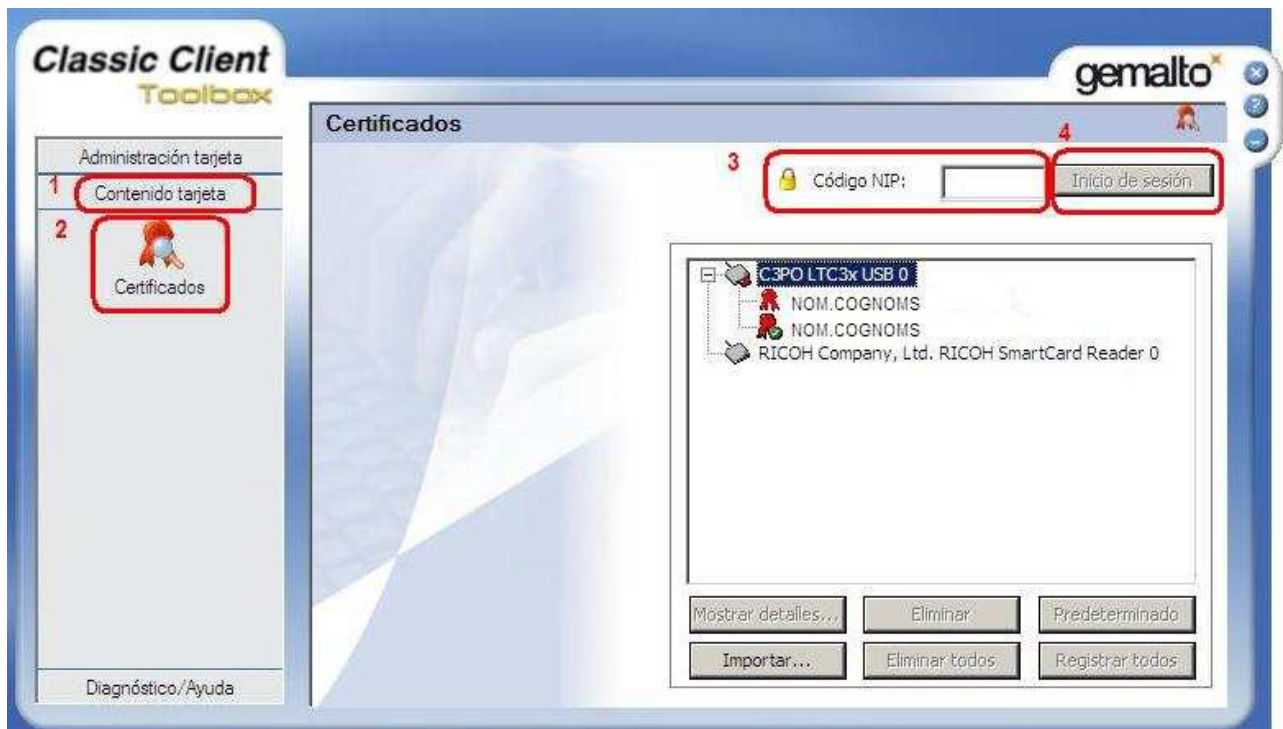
Classic Client
Toolbox

gemalto

Administración tarjeta
1 Contenido tarjeta
2
Certificados

Diagnóstico/Ayuda

Certificados

3 Código NIP:
4 Inicio de sesión

C3PO LTC3x USB 0
NOM.COGNOMS
NOM.COGNOMS
RICOH Company, Ltd. RICOH SmartCard Reader 0

Mostrar detalles...
Eliminar
Predeterminado
Importar...
Eliminar todos
Registrar todos